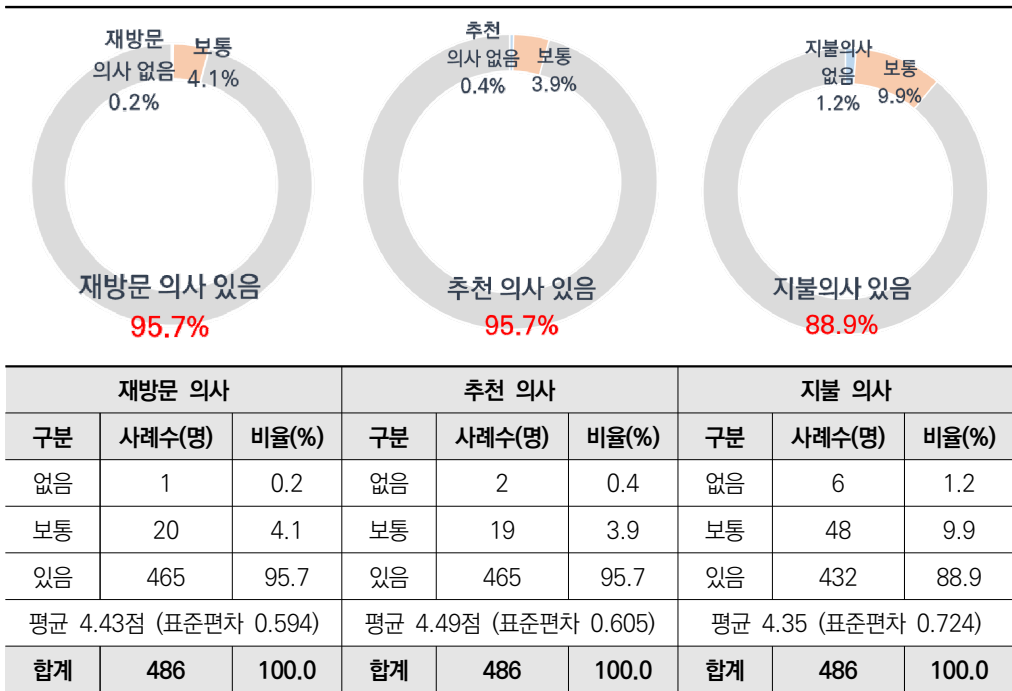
재방문 의사 없음 0.2%
보통 4.1%
재방문 의사 있음
95.7%

추천 의사 없음 0.4%
보통 3.9%
추천 의사 있음
95.7%

지불의사 없음 1.2%
보통 9.9%
지불의사 있음
88.9%

| 재방문 의사 | | | 추천 의사 | | | 지불 의사 | | |
|---|---|---|---|---|---|---|---|---|
| 구분 | 사례수(명) | 비율(%) | 구분 | 사례수(명) | 비율(%) | 구분 | 사례수(명) | 비율(%) |
| 없음 | 1 | 0.2 | 없음 | 2 | 0.4 | 없음 | 6 | 1.2 |
| 보통 | 20 | 4.1 | 보통 | 19 | 3.9 | 보통 | 48 | 9.9 |
| 있음 | 465 | 95.7 | 있음 | 465 | 95.7 | 있음 | 432 | 88.9 |
| 평균 4.43점 (표준편차 0.594) | | | 평균 4.49점 (표준편차 0.605) | | | 평균 4.35 (표준편차 0.724) | | |
| 합계 | 486 | 100.0 | 합계 | 486 | 100.0 | 합계 | 486 | 100.0 |